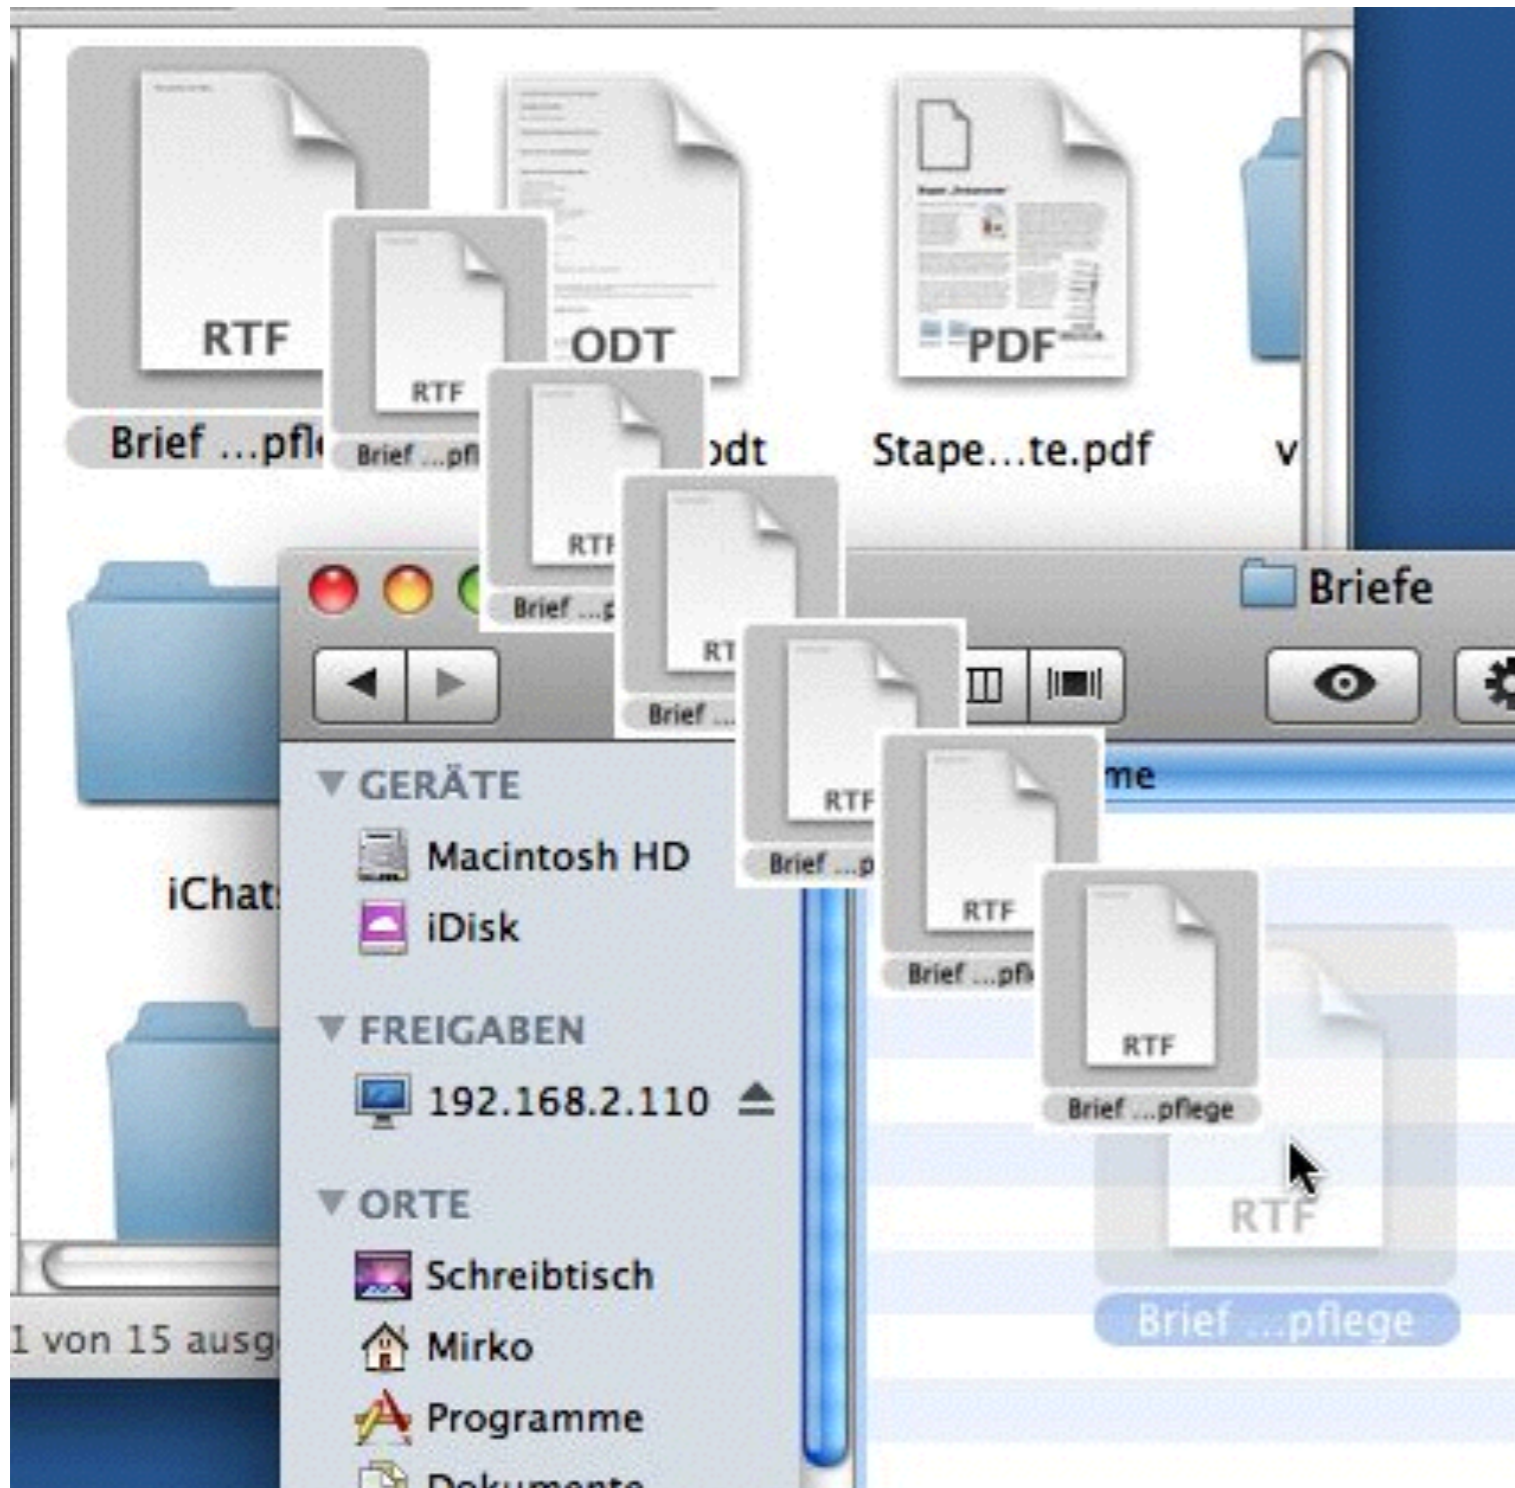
RTF
Brief ...pfl
RTF
Brief ...pfl
ODT
odt
PDF
Stape...te.pdf
v
RTF
Brief ...p
RT
Brief ...
RTF
Brief ...p
RTF
Brief ...pfl
RTF
Brief ...pflege
RTF
Brief ...pflege
Briefe
me
iChat
1 von 15 ausg
▼ GERÄTE
Macintosh HD
iDisk
▼ FREIGABEN
192.168.2.110
▼ ORTE
Schreibtisch
Mirko
Programme
Dokumente